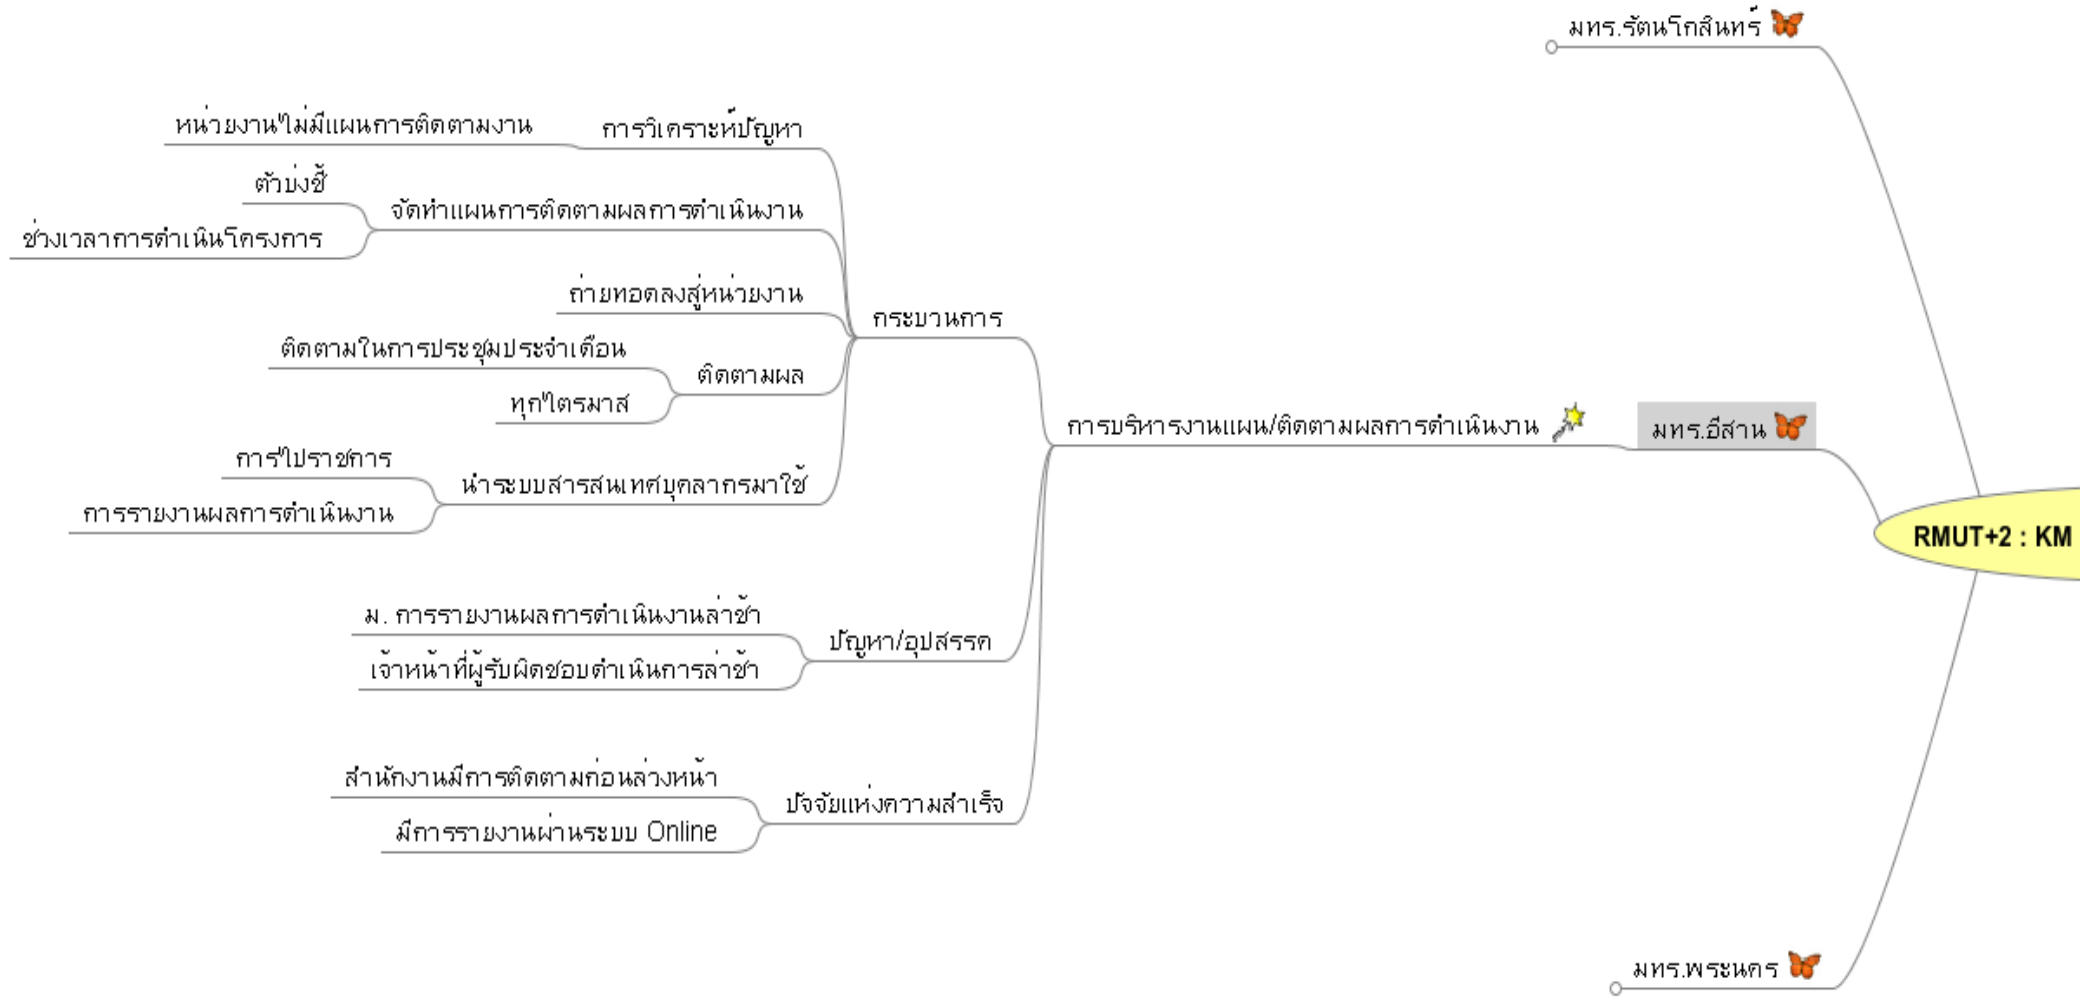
มทร.รัตนโกสินทร์

หน่วยงานไม่มีแผนการติดตามงาน
การวิเคราะห์ปัญหา

ตัวบ่งชี้
ช่วงเวลาการดำเนินโครงการ
จัดทำแผนการติดตามผลการดำเนินงาน

ถ่ายทอดลงสู่หน่วยงาน
กระบวนการ

ติดตามในการประชุมประจำเดือน
ทุกไตรมาส
ติดตามผล

การไปราชการ
การรายงานผลการดำเนินงาน
นำระบบสารสนเทศบุคลากรมาใช้

การบริหารงานแผน/ติดตามผลการดำเนินงาน
มทร.อีสาน

RMUT+2 : KM

ม. การรายงานผลการดำเนินงานล่าช้า
เจ้าหน้าที่ผู้รับผิดชอบดำเนินการล่าช้า
ปัญหา/อุปสรรค

สำนักงานมีการติดตามก่อนล่วงหน้า
มีการรายงานผ่านระบบ Online
ปัจจัยแห่งความสำเร็จ

มทร.พระนคร